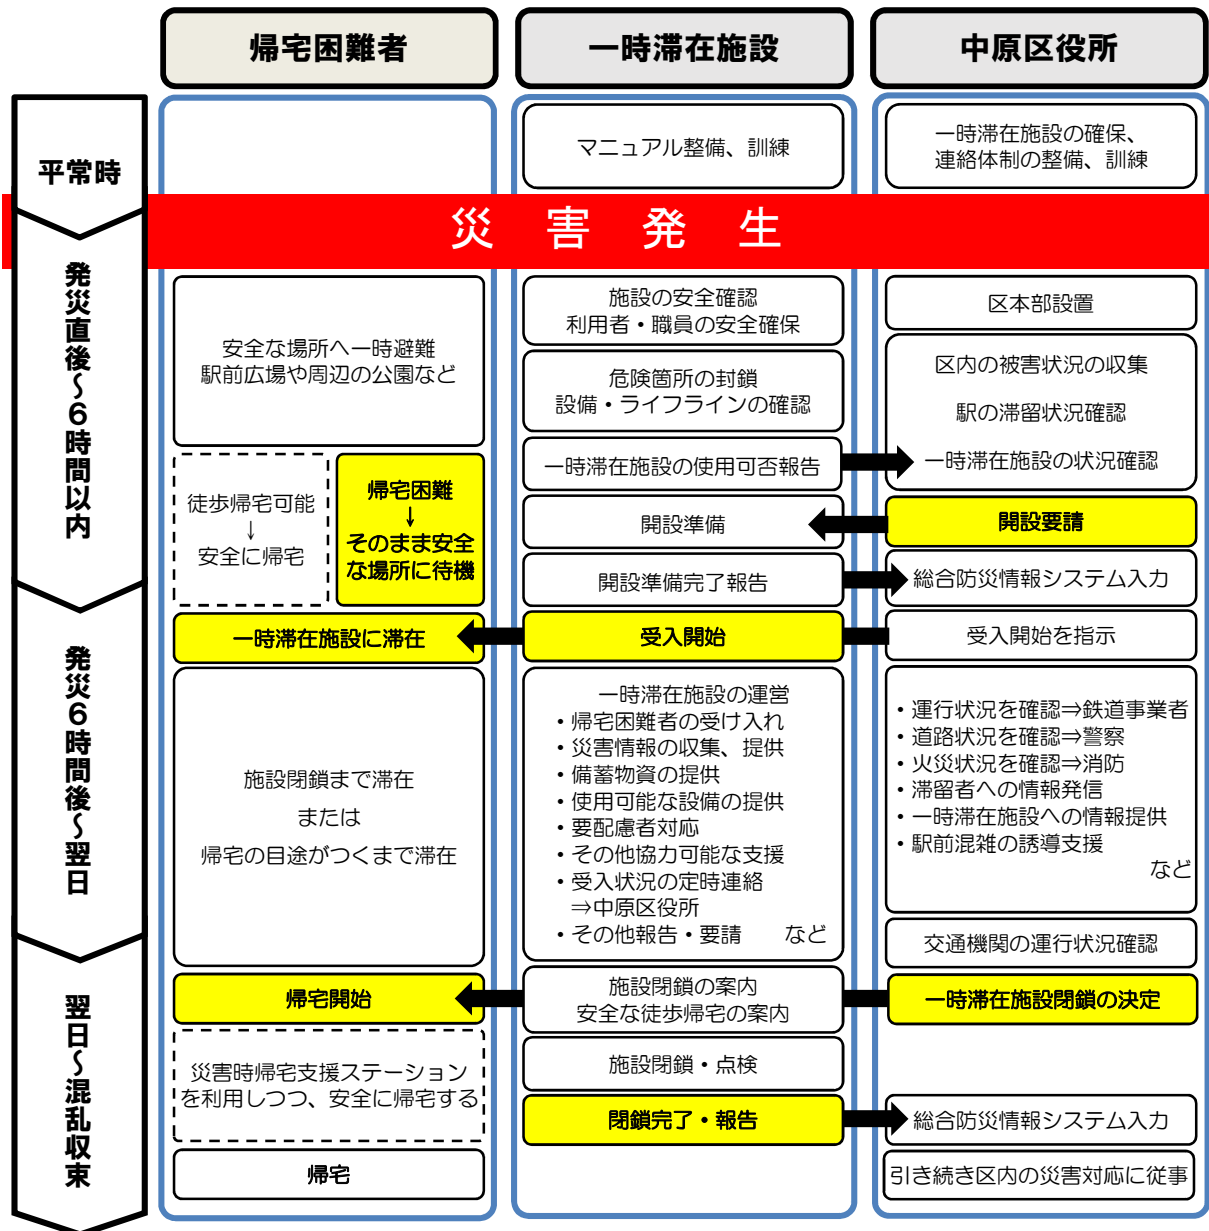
帰宅困難者

一時滞在施設

中原区役所

平常時

マニュアル整備、訓練

一時滞在施設の確保、連絡体制の整備、訓練

災　害　発　生

発災直後〜6時間以内

安全な場所へ一時避難
駅前広場や周辺の公園など

施設の安全確認
利用者・職員の安全確保

区本部設置

危険箇所の封鎖
設備・ライフラインの確認

区内の被害状況の収集

駅の滞留状況確認

一時滞在施設の使用可否報告

一時滞在施設の状況確認

徒歩帰宅可能
↓
安全に帰宅

帰宅困難
↓
そのまま安全な場所に待機

開設準備

開設要請

開設準備完了報告

総合防災情報システム入力

発災6時間後〜翌日

一時滞在施設に滞在

受入開始

受入開始を指示

施設閉鎖まで滞在

または

帰宅の目途がつくまで滞在

一時滞在施設の運営
・帰宅困難者の受け入れ
・災害情報の収集、提供
・備蓄物資の提供
・使用可能な設備の提供
・要配慮者対応
・その他協力可能な支援
・受入状況の定時連絡
⇒中原区役所
・その他報告・要請　　など

・運行状況を確認⇒鉄道事業者
・道路状況を確認⇒警察
・火災状況を確認⇒消防
・滞留者への情報発信
・一時滞在施設への情報提供
・駅前混雑の誘導支援
など

交通機関の運行状況確認

翌日〜混乱収束

帰宅開始

施設閉鎖の案内
安全な徒歩帰宅の案内

一時滞在施設閉鎖の決定

災害時帰宅支援ステーションを利用しつつ、安全に帰宅する

施設閉鎖・点検

閉鎖完了・報告

総合防災情報システム入力

帰宅

引き続き区内の災害対応に従事